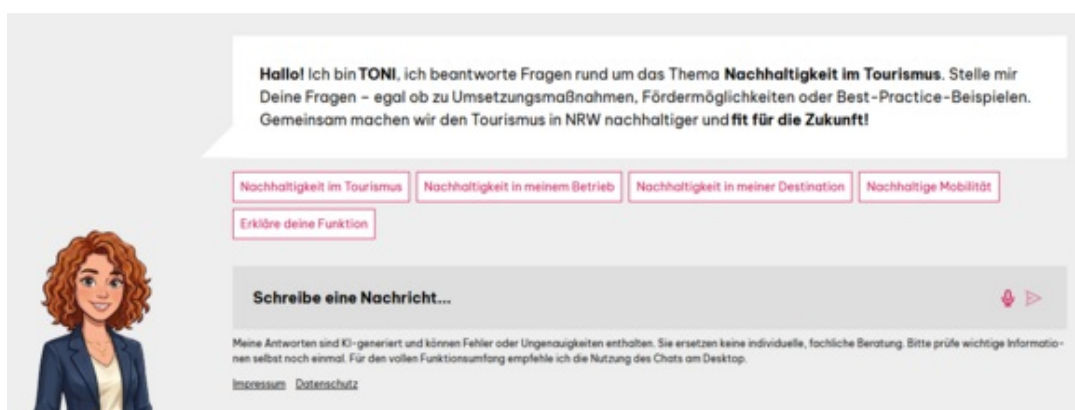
**Hallo!** Ich bin **TONI**, ich beantworte Fragen rund um das Thema **Nachhaltigkeit im Tourismus**. Stelle mir Deine Fragen – egal ob zu Umsetzungsmaßnahmen, Fördermöglichkeiten oder Best-Practice-Beispielen. Gemeinsam machen wir den Tourismus in NRW nachhaltiger und **fit für die Zukunft!**

Nachhaltigkeit im Tourismus

Nachhaltigkeit in meinem Betrieb

Nachhaltigkeit in meiner Destination

Nachhaltige Mobilität

Erkläre deine Funktion

Schreibe eine Nachricht...

Meine Antworten sind KI-generiert und können Fehler oder Ungenauigkeiten enthalten. Sie ersetzen keine individuelle, fachliche Beratung. Bitte prüfe wichtige Informationen selbst noch einmal. Für den vollen Funktionsumfang empfehle ich die Nutzung des Chats am Desktop.

Impressum Datenschutz